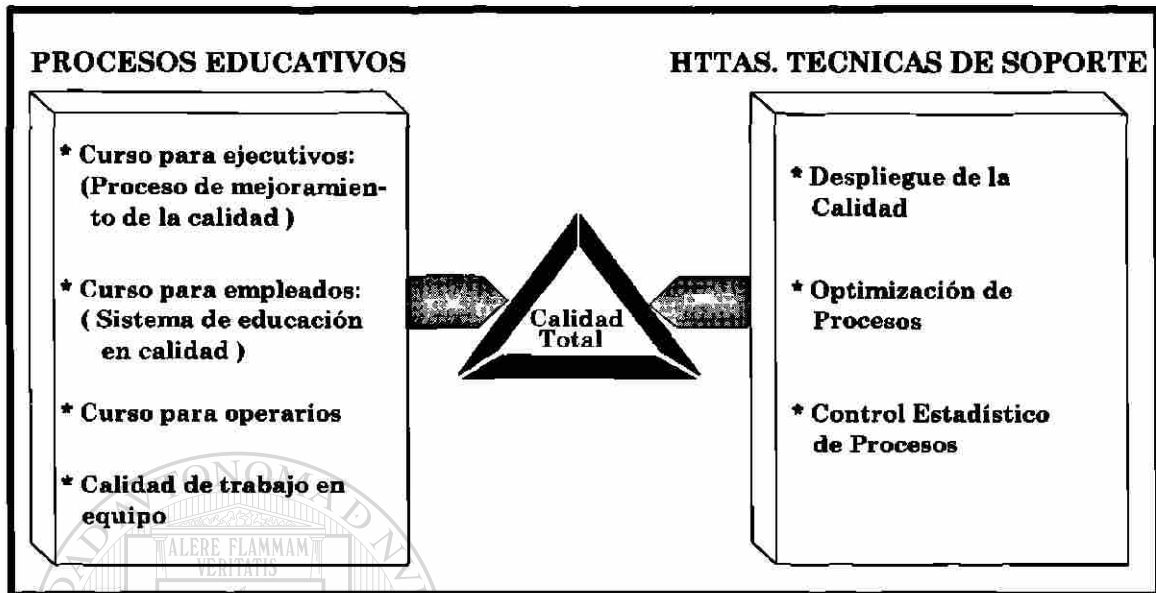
PROCESOS EDUCATIVOS

* Curso para ejecutivos: (Proceso de mejoramiento de la calidad )

* Curso para empleados: ( Sistema de educación en calidad )

* Curso para operarios

* Calidad de trabajo en equipo

Calidad Total

HTTAS. TECNICAS DE SOPORTE

* Despliegue de la Calidad

* Optimización de Procesos

* Control Estadístico de Procesos

ALERE FLAMMAM VERITATIS